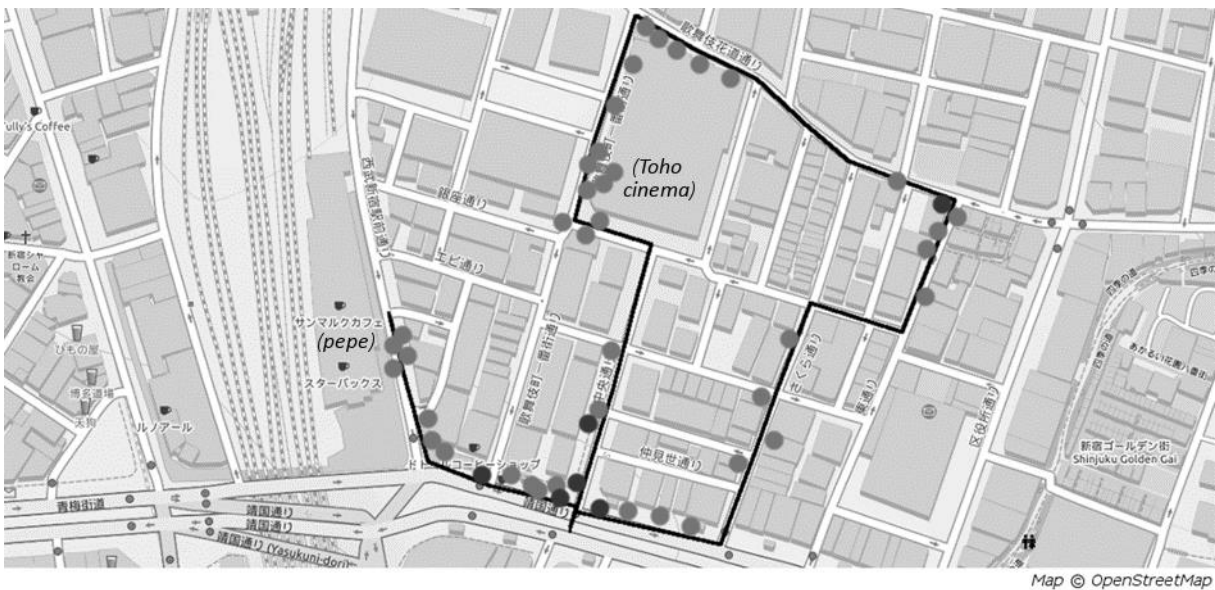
Tully's Coffee
歌舞伎町一番街通り
(Toho cinema)
歌舞伎花道通り
西武新宿駅前通り
靖座通り
エビ通り
新宿シャローム教会
サンマルクカフェ
(pepe)
スターバックス
ひもの屋
博多道場
天狗
ルノアール
歌舞伎町一番街通り
中央通り
さくら通り
東通り
区役所通り
仲見世通り
ドトールコーヒーショップ
青梅街道
靖国通り
靖国通り
靖国通り
靖国通り (Yasukuni-dori)
四季の道
あかるい花園八番街
新宿ゴールデン街
Shinjuku Golden Gai
Map © OpenStreetMap